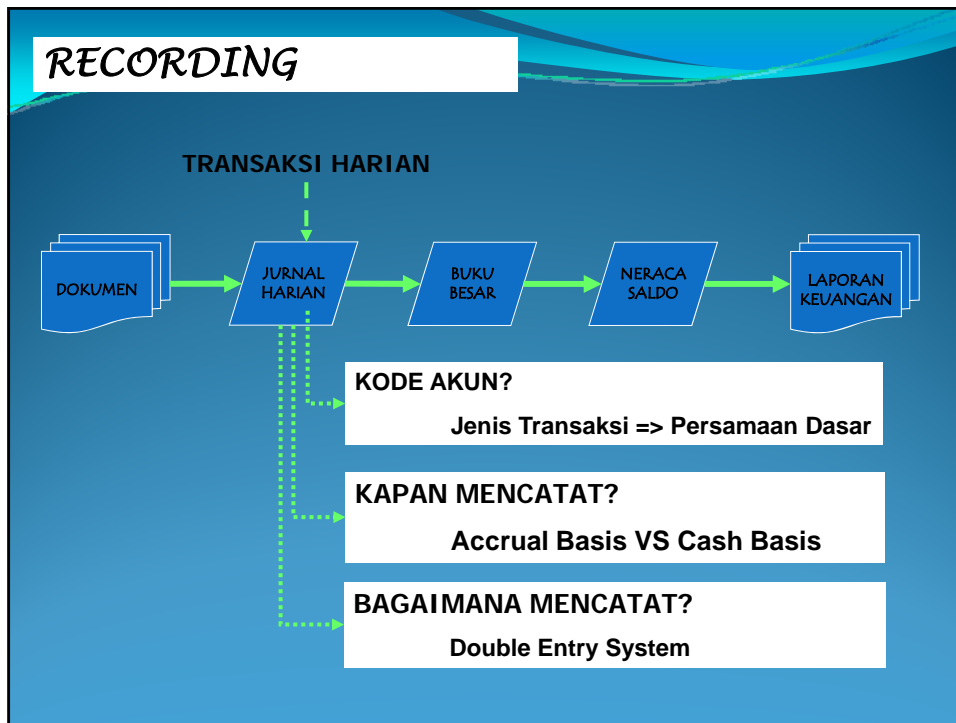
RECORDING

TRANSAKSI HARIAN

DOKUMEN

JURNAL HARIAN

BUKU BESAR

NERACA SALDO

LAPORAN KEUANGAN

KODE AKUN?

Jenis Transaksi => Persamaan Dasar

KAPAN MENCATAT?

Accrual Basis VS Cash Basis

BAGAIMANA MENCATAT?

Double Entry System